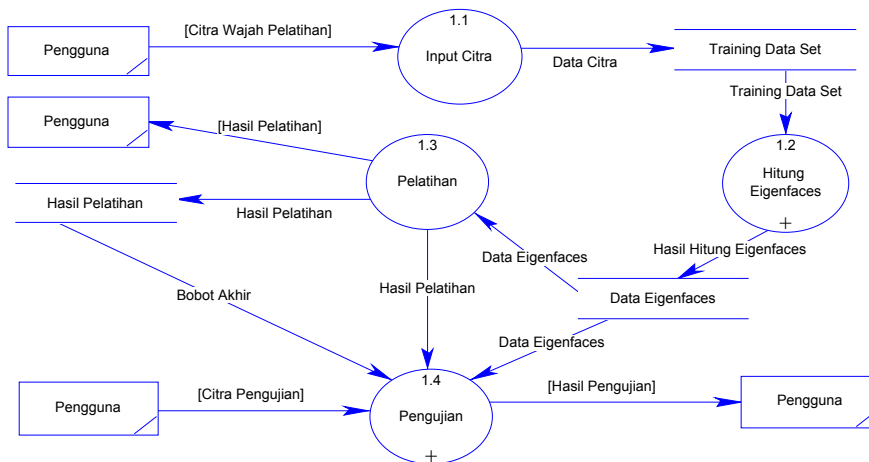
Pengguna

[Citra Wajah Pelatihan]

1.1
Input Citra

Data Citra

Training Data Set

Training Data Set

Pengguna

[Hasil Pelatihan]

1.3
Pelatihan

1.2
Hitung Eigenfaces
+

Hasil Pelatihan

Hasil Pelatihan

Hasil Hitung Eigenfaces

Data Eigenfaces

Bobot Akhir

Hasil Pelatihan

Data Eigenfaces

Data Eigenfaces

Pengguna

[Citra Pengujian]

1.4
Pengujian
+

[Hasil Pengujian]

Pengguna